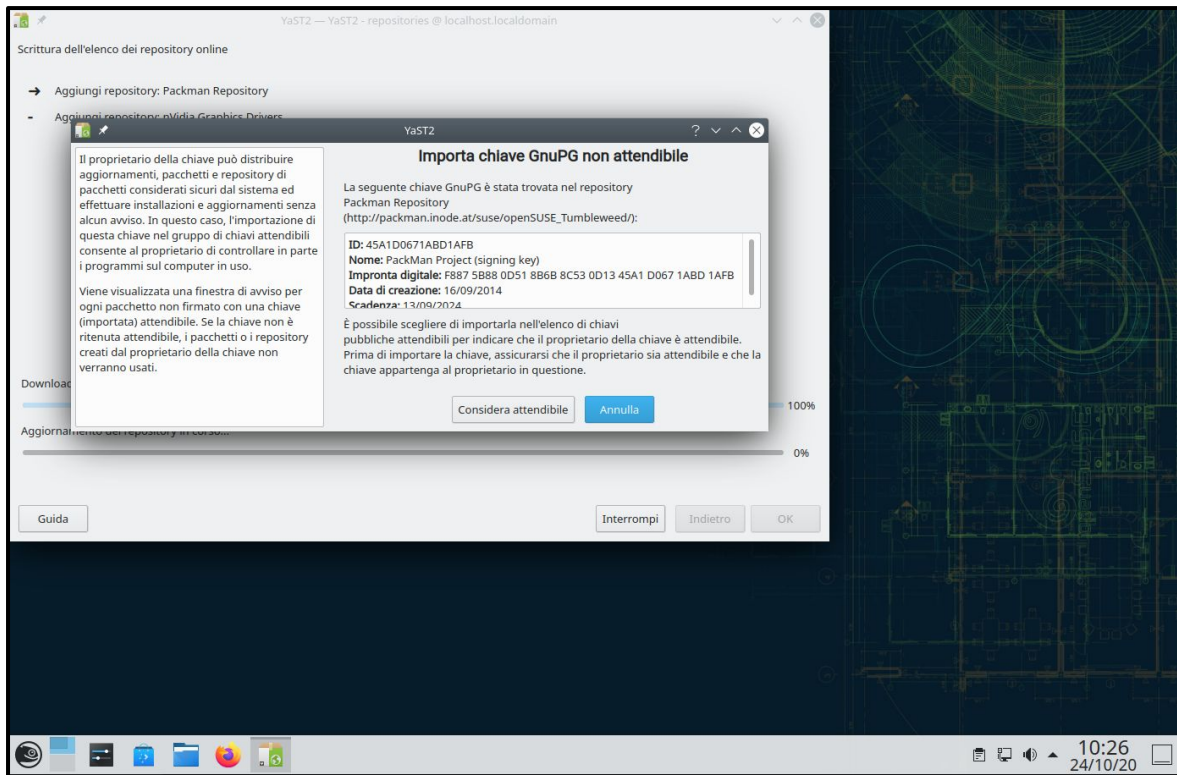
YaST2 — YaST2 - repositories @ localhost.localdomain

Scrittura dell'elenco dei repository online

→ Aggiungi repository: Packman Repository

- Aggiungi repository: nVidia Graphics Drivers

YaST2

Il proprietario della chiave può distribuire aggiornamenti, pacchetti e repository di pacchetti considerati sicuri dal sistema ed effettuare installazioni e aggiornamenti senza alcun avviso. In questo caso, l'importazione di questa chiave nel gruppo di chiavi attendibili consente al proprietario di controllare in parte i programmi sul computer in uso.

Viene visualizzata una finestra di avviso per ogni pacchetto non firmato con una chiave (importata) attendibile. Se la chiave non è ritenuta attendibile, i pacchetti o i repository creati dal proprietario della chiave non verranno usati.

Importa chiave GnuPG non attendibile

La seguente chiave GnuPG è stata trovata nel repository Packman Repository (http://packman.inode.at/suse/openSUSE_Tumbleweed/):

ID: 45A1D0671ABD1AFB
Nome: PackMan Project (signing key)
Impronta digitale: F887 5B88 0D51 8B6B 8C53 0D13 45A1 D067 1ABD 1AFB
Data di creazione: 16/09/2014
Scadenza: 13/09/2024

È possibile scegliere di importarla nell'elenco di chiavi pubbliche attendibili per indicare che il proprietario della chiave è attendibile. Prima di importare la chiave, assicurarsi che il proprietario sia attendibile e che la chiave appartenga al proprietario in questione.

Considera attendibile Annulla

Download
100%
Aggiornamento dei repository in corso...
0%

Guida Interrompi Indietro OK

10:26
24/10/20